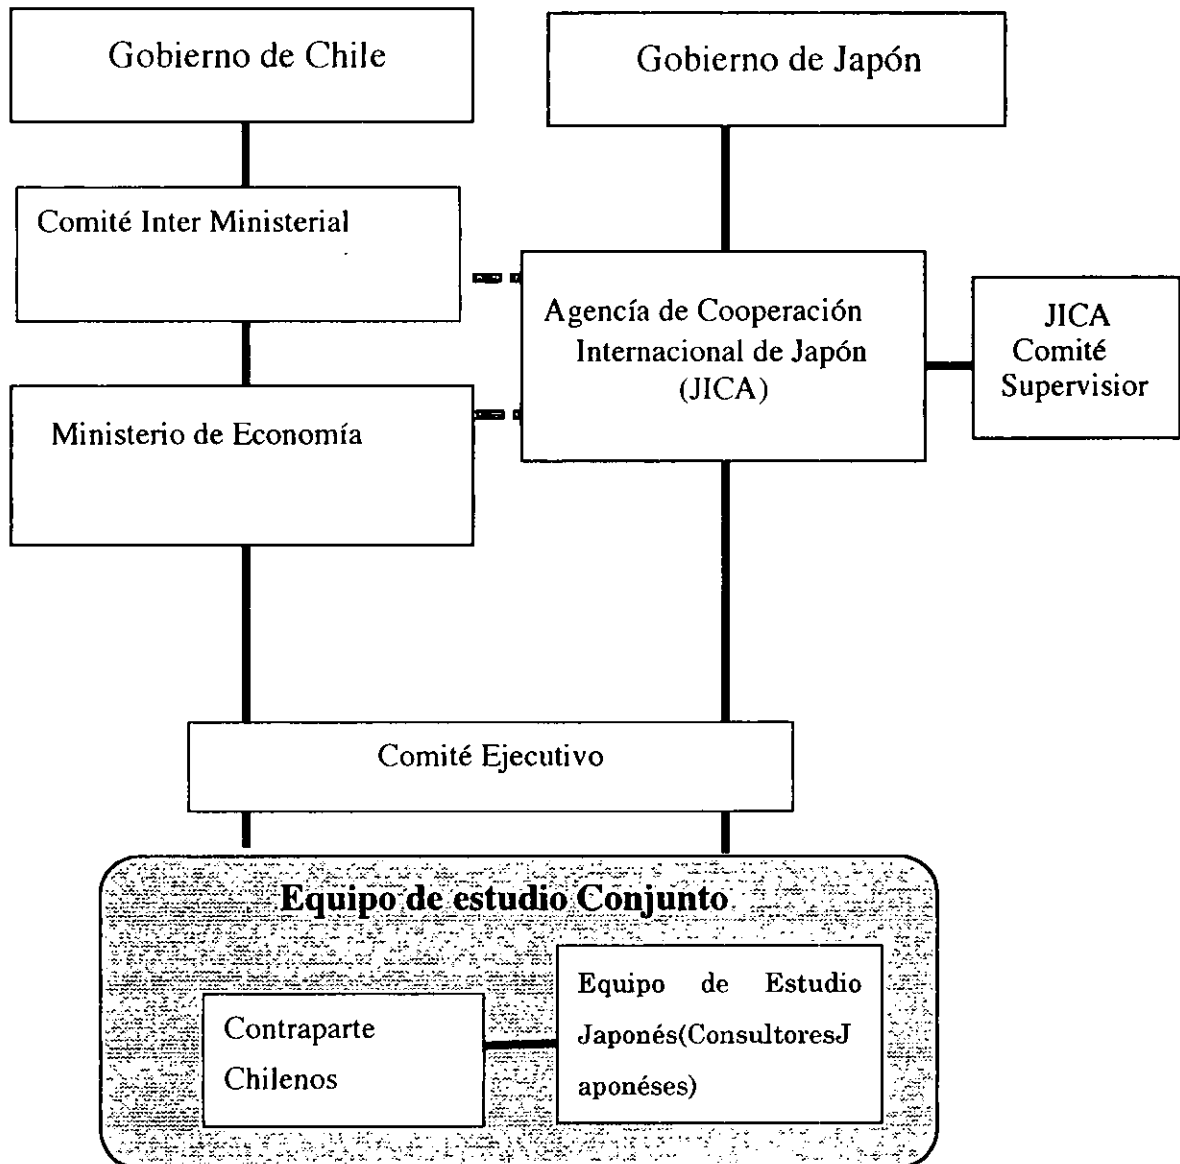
Gobierno de Chile

Gobierno de Japón

Comité Inter Ministerial

Agencía de Cooperación Internacional de Japón (JICA)

JICA Comité Supervisior

Ministerio de Economía

Comité Ejecutivo

Equipo de estudio Conjunto

Contraparte Chilenos

Equipo de Estudio Japonés(ConsultoresJaponéses)